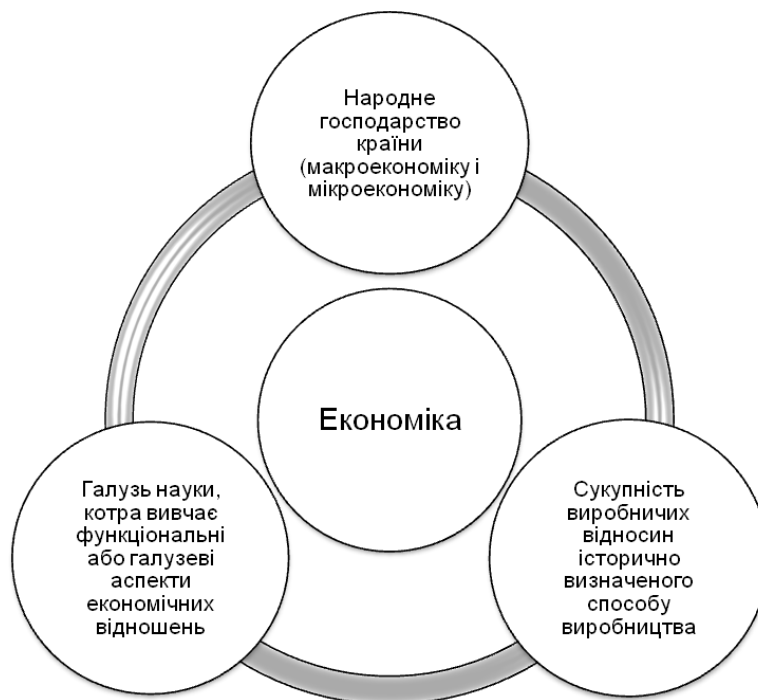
Народне господарство країни (макроекономіку і мікроекономіку)

Економіка

Галузь науки, котра вивчає функціональні або галузеві аспекти економічних відношень

Сукупність виробничих відносин історично визначеного способу виробництва